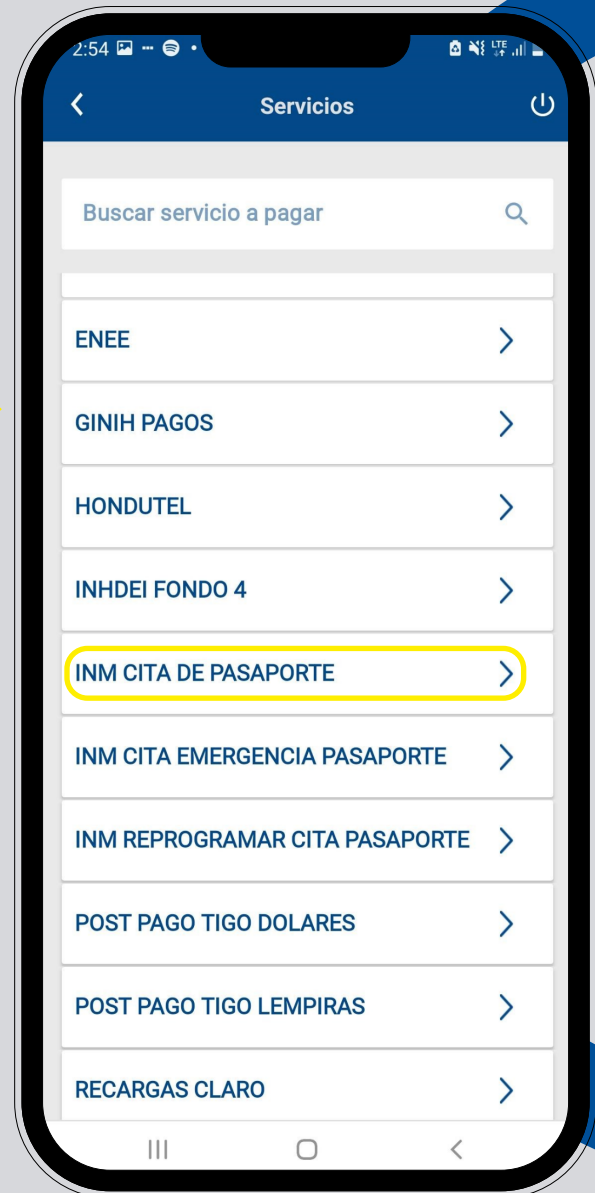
2:54

Servicios

Buscar servicio a pagar

ENEE

GINIH PAGOS

HONDUTEL

INHDEI FONDO 4

INM CITA DE PASAPORTE

INM CITA EMERGENCIA PASAPORTE

INM REPROGRAMAR CITA PASAPORTE

POST PAGO TIGO DOLARES

POST PAGO TIGO LEMPIRAS

RECARGAS CLARO